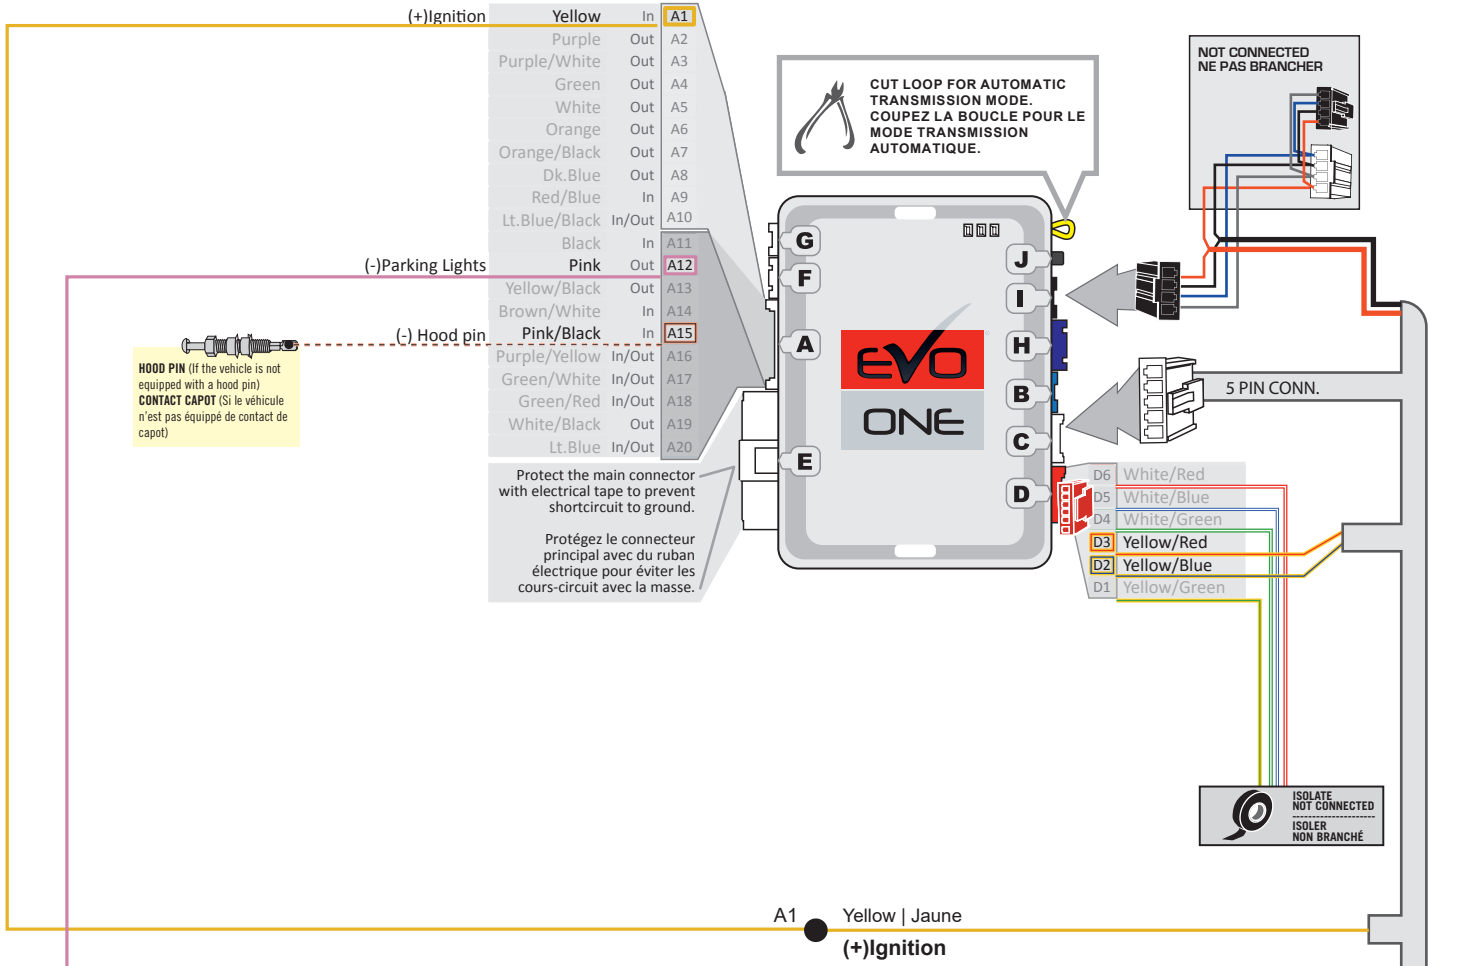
(+)Ignition Yellow In A1
Purple Out A2
Purple/White Out A3
Green Out A4
White Out A5
Orange Out A6
Orange/Black Out A7
Dk.Blue Out A8
Red/Blue In A9
Lt.Blue/Black In/Out A10
Black In A11
(-)Parking Lights Pink Out A12
Yellow/Black Out A13
Brown/White In A14
(-) Hood pin Pink/Black In A15
Purple/Yellow In/Out A16
Green/White In/Out A17
Green/Red In/Out A18
White/Black Out A19
Lt.Blue In/Out A20

HOOD PIN (If the vehicle is not equipped with a hood pin)
CONTACT CAPOT (Si le véhicule n'est pas équippé de contact de capot)

Protect the main connector with electrical tape to prevent shortcircuit to ground.

Protégez le connecteur principal avec du ruban électrique pour éviter les cours-circuit avec la masse.

CUT LOOP FOR AUTOMATIC TRANSMISSION MODE.
COUPEZ LA BOUCLE POUR LE MODE TRANSMISSION AUTOMATIQUE.

NOT CONNECTED
NE PAS BRANCHER

G F A E J I H B C D

EVO ONE

5 PIN CONN.

D6 White/Red
D5 White/Blue
D4 White/Green
D3 Yellow/Red
D2 Yellow/Blue
D1 Yellow/Green

ISOLATE
NOT CONNECTED
ISOLER
NON BRANCHÉ

A1 Yellow | Jaune
(+)Ignition